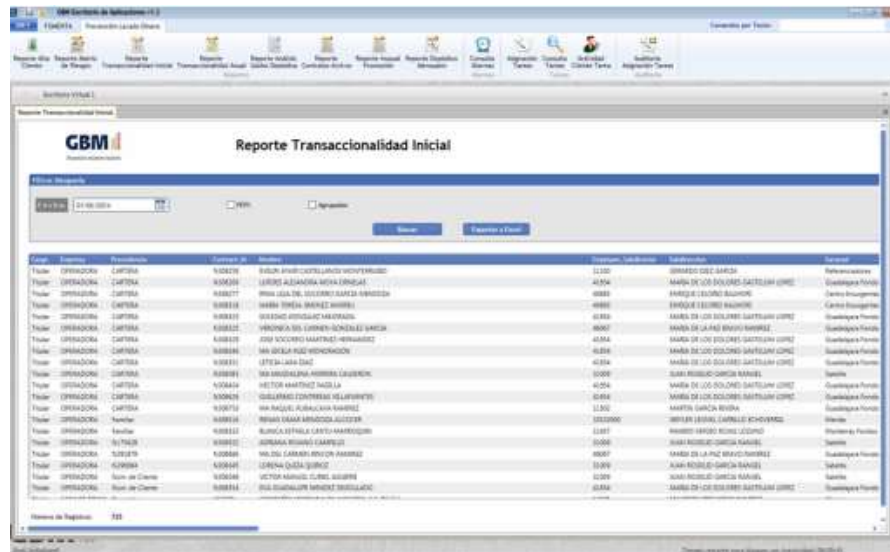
GBM Escritorio de Aplicaciones

FOMENTA

GBM

Reporte Transaccionalidad Inicial

Filtros Búsqueda

Buscar

Exportar a Excel

| Cargo | Empresa | Procedencia | Contrato | Nombre | Empleado | Subdirección | Sucursal |
|---|---|---|---|---|---|---|---|
| Titular | OPERADORA | CARTERA | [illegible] | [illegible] | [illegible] | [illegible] | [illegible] |

Número de Registros: 733